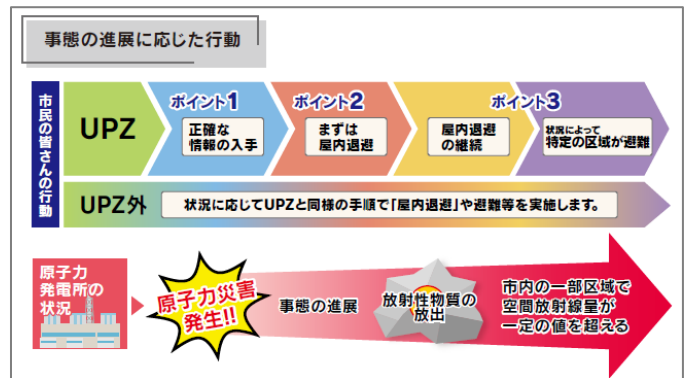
事態の進展に応じた行動

市民の皆さんの行動

UPZ

ポイント1
正確な情報の入手

ポイント2
まずは屋内退避

ポイント3
屋内退避の継続

状況によって特定の区域が避難

UPZ外

状況に応じてUPZと同様の手順で「屋内退避」や避難等を実施します。

原子力発電所の状況

原子力災害発生!!

事態の進展

放射性物質の放出

市内の一部区域で空間放射線量が一定の値を超える